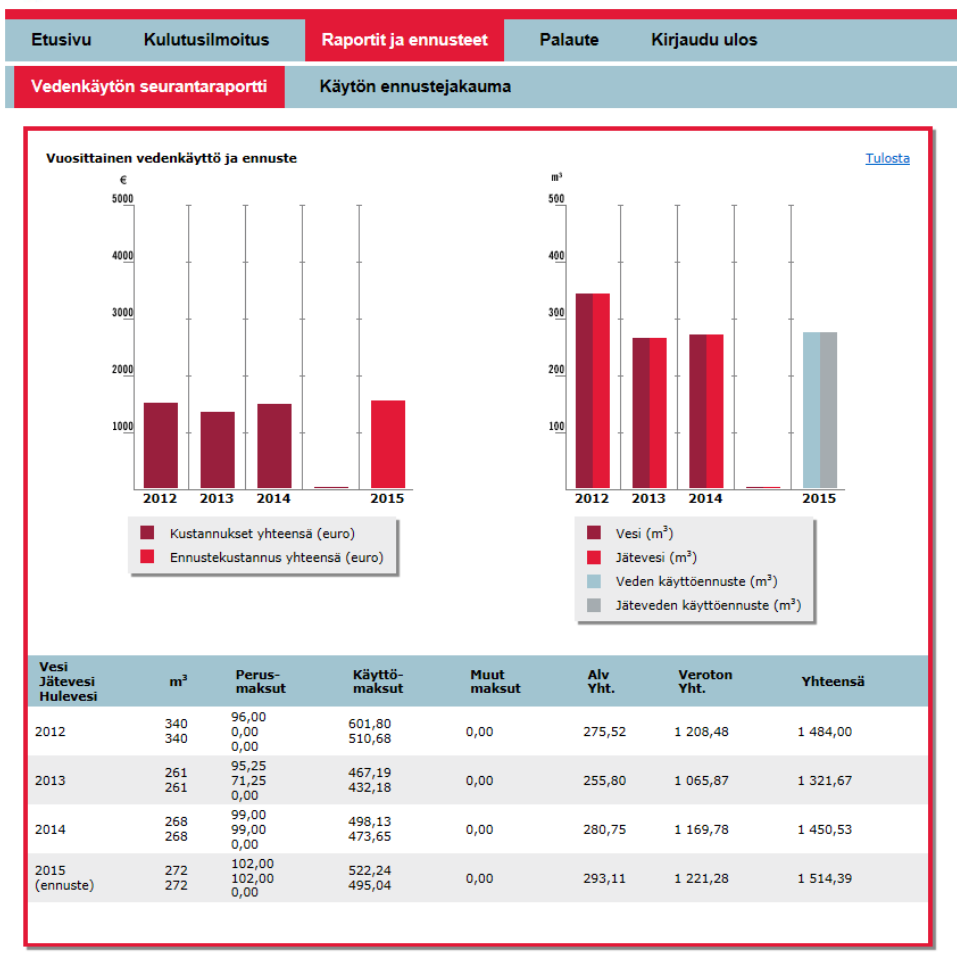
Etusivu Kulutusilmoitus Raportit ja ennusteet Palaute Kirjaudu ulos

Vedenkäytön seurantaraportti Käytön ennustejakauma

Vuosittainen vedenkäyttö ja ennuste

Tulosta

€

5000
4000
3000
2000
1000

2012 2013 2014 2015

Kustannukset yhteensä (euro)
Ennustekustannus yhteensä (euro)

m³

500
400
300
200
100

2012 2013 2014 2015

Vesi (m³)
Jätevesi (m³)
Veden käyttöennuste (m³)
Jäteveden käyttöennuste (m³)

| Vesi Jätevesi Hulevesi | m³ | Perusmaksut | Käyttömaksut | Muut maksut | Alv Yht. | Veroton Yht. | Yhteensä |
|---|---|---|---|---|---|---|---|
| 2012 | 340 340 | 96,00 0,00 0,00 | 601,80 510,68 | 0,00 | 275,52 | 1 208,48 | 1 484,00 |
| 2013 | 261 261 | 95,25 71,25 0,00 | 467,19 432,18 | 0,00 | 255,80 | 1 065,87 | 1 321,67 |
| 2014 | 268 268 | 99,00 99,00 0,00 | 498,13 473,65 | 0,00 | 280,75 | 1 169,78 | 1 450,53 |
| 2015 (ennuste) | 272 272 | 102,00 102,00 0,00 | 522,24 495,04 | 0,00 | 293,11 | 1 221,28 | 1 514,39 |